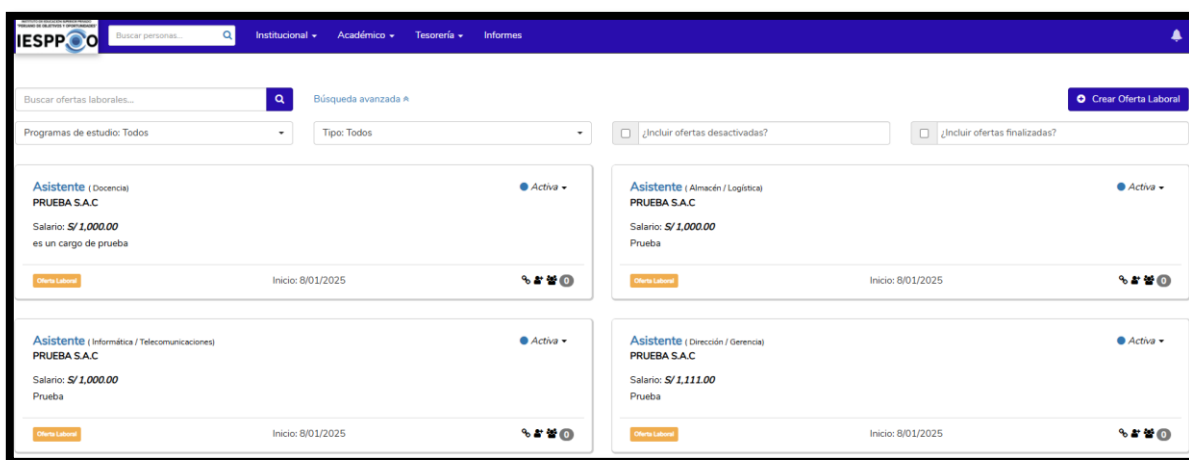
IESPP O

Buscar personas...

Institucional ▾ Académico ▾ Tesorería ▾ Informes

Buscar ofertas laborales...

Búsqueda avanzada

Crear Oferta Laboral

Programas de estudio: Todos

Tipo: Todos

¿Incluir ofertas desactivadas?

¿Incluir ofertas finalizadas?

Asistente ( Docencia )
PRUEBA S.A.C
Activa ▾
Salario: S/ 1,000.00
es un cargo de prueba
Oferta Laboral
Inicio: 8/01/2025
0

Asistente ( Almacén / Logística )
PRUEBA S.A.C
Activa ▾
Salario: S/ 1,000.00
Prueba
Oferta Laboral
Inicio: 8/01/2025
0

Asistente ( Informática / Telecomunicaciones )
PRUEBA S.A.C
Activa ▾
Salario: S/ 1,000.00
Prueba
Oferta Laboral
Inicio: 8/01/2025
0

Asistente ( Dirección / Gerencia )
PRUEBA S.A.C
Activa ▾
Salario: S/ 1,111.00
Prueba
Oferta Laboral
Inicio: 8/01/2025
0